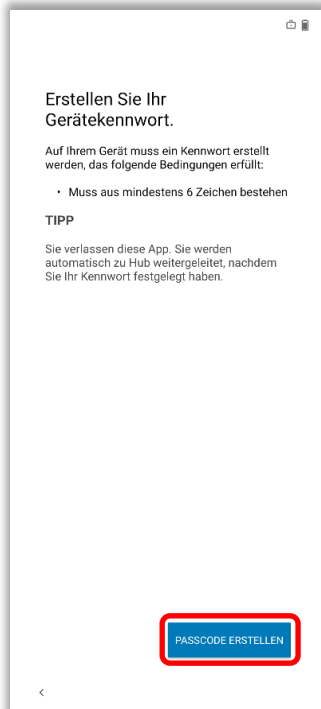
Erstellen Sie Ihr Gerätekennwort.

Auf Ihrem Gerät muss ein Kennwort erstellt werden, das folgende Bedingungen erfüllt:

• Muss aus mindestens 6 Zeichen bestehen

TIPP

Sie verlassen diese App. Sie werden automatisch zu Hub weitergeleitet, nachdem Sie Ihr Kennwort festgelegt haben.

PASSCODE ERSTELLEN

<